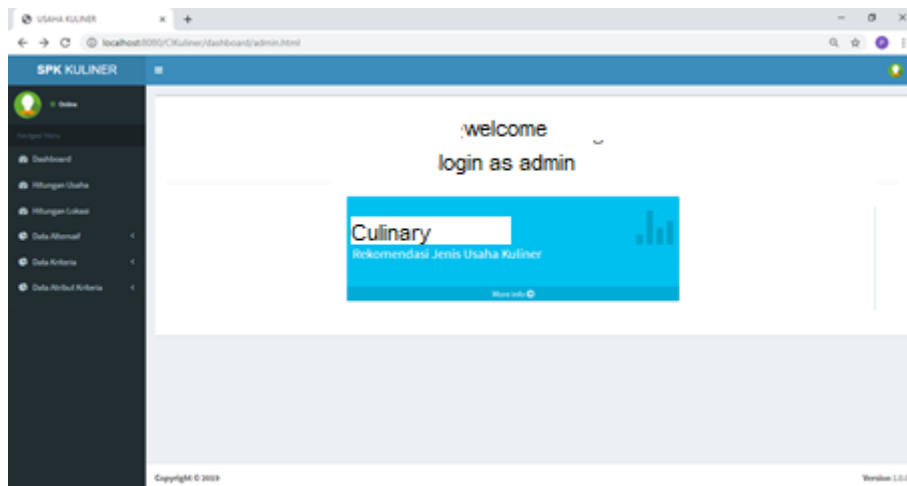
USAHA KULINER

localhost:8080/CKuliner/dashboard/admin.html

SPK KULINER

Online

Navigasi Menu

Dashboard

Hitungan Usaha

Hitungan Lokasi

Data Alternatif

Data Kriteria

Data Atribut Kriteria

welcome
login as admin

Culinary
Rekomendasi Jenis Usaha Kuliner

More info

Copyright © 2019

Version 1.0